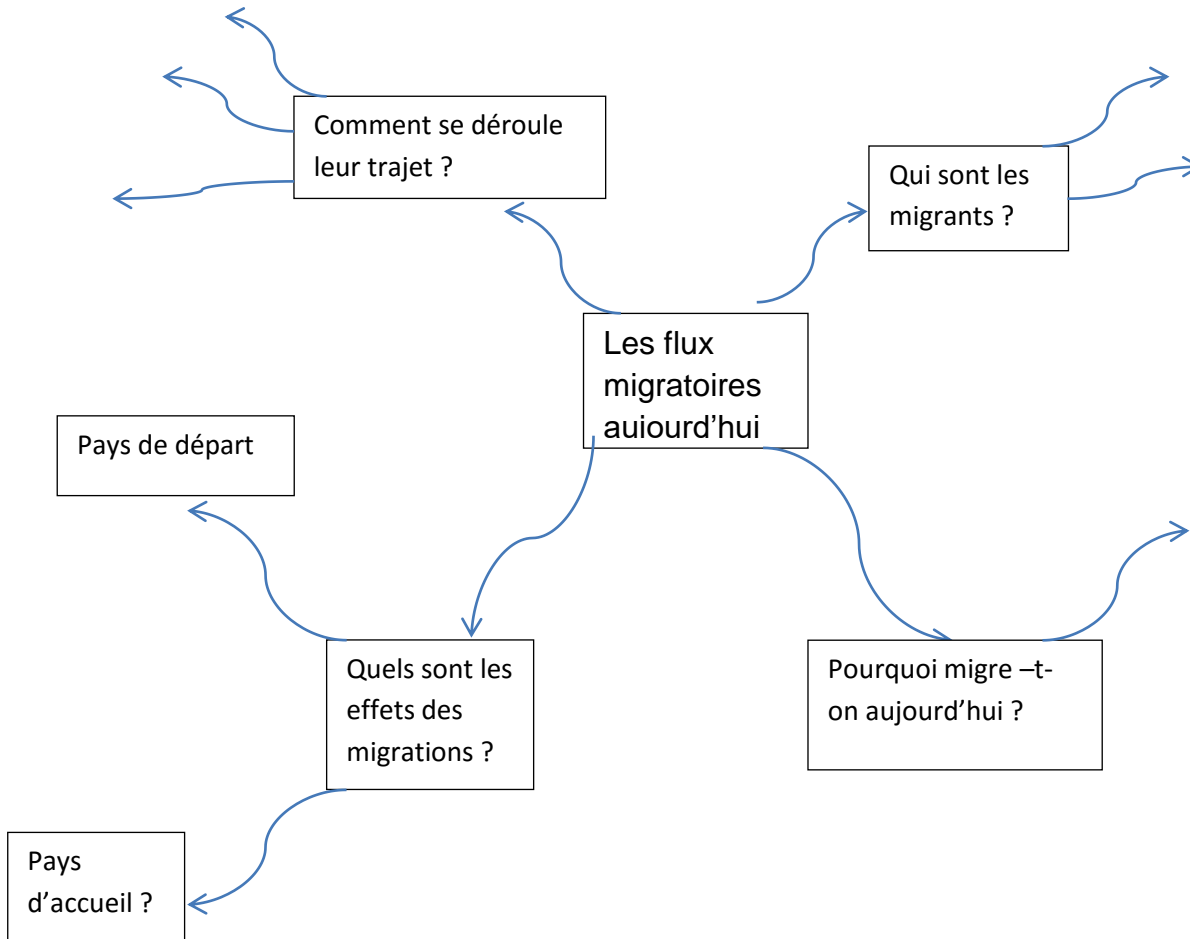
Comment se déroule leur trajet ?

Qui sont les migrants ?

Les flux migratoires auiourd'hui

Pays de départ

Quels sont les effets des migrations ?

Pourquoi migre –t-on aujourd'hui ?

Pays d'accueil ?